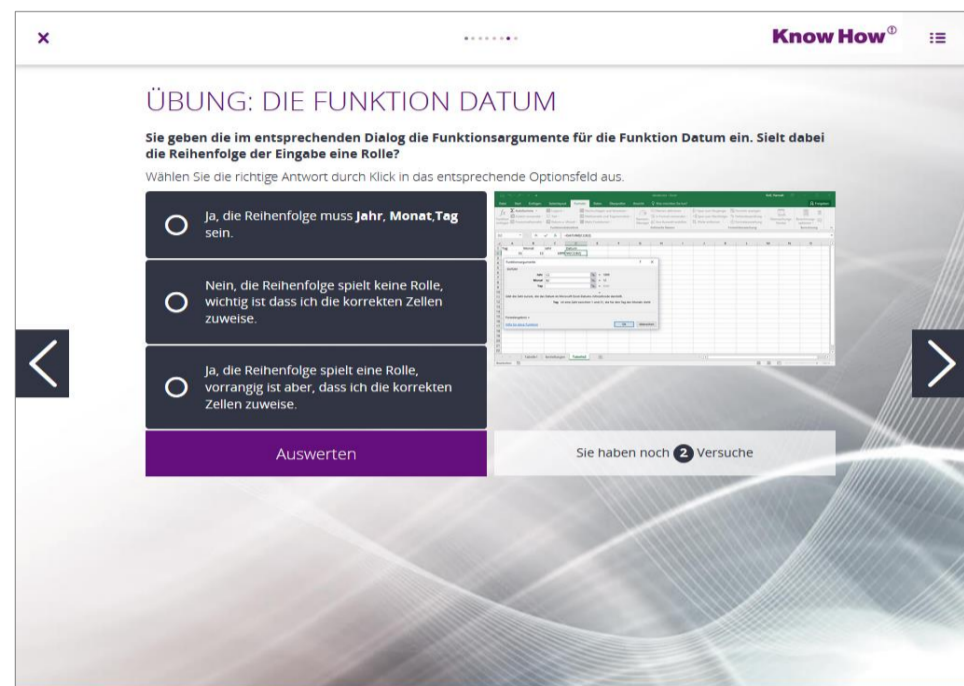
×

Know How®

ÜBUNG: DIE FUNKTION DATUM

**Sie geben die im entsprechenden Dialog die Funktionsargumente für die Funktion Datum ein. Sielt dabei die Reihenfolge der Eingabe eine Rolle?**

Wählen Sie die richtige Antwort durch Klick in das entsprechende Optionsfeld aus.

Ja, die Reihenfolge muss **Jahr**, **Monat**,**Tag** sein.

Nein, die Reihenfolge spielt keine Rolle, wichtig ist dass ich die korrekten Zellen zuweise.

Ja, die Reihenfolge spielt eine Rolle, vorrangig ist aber, dass ich die korrekten Zellen zuweise.

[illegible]

Auswerten

Sie haben noch 2 Versuche